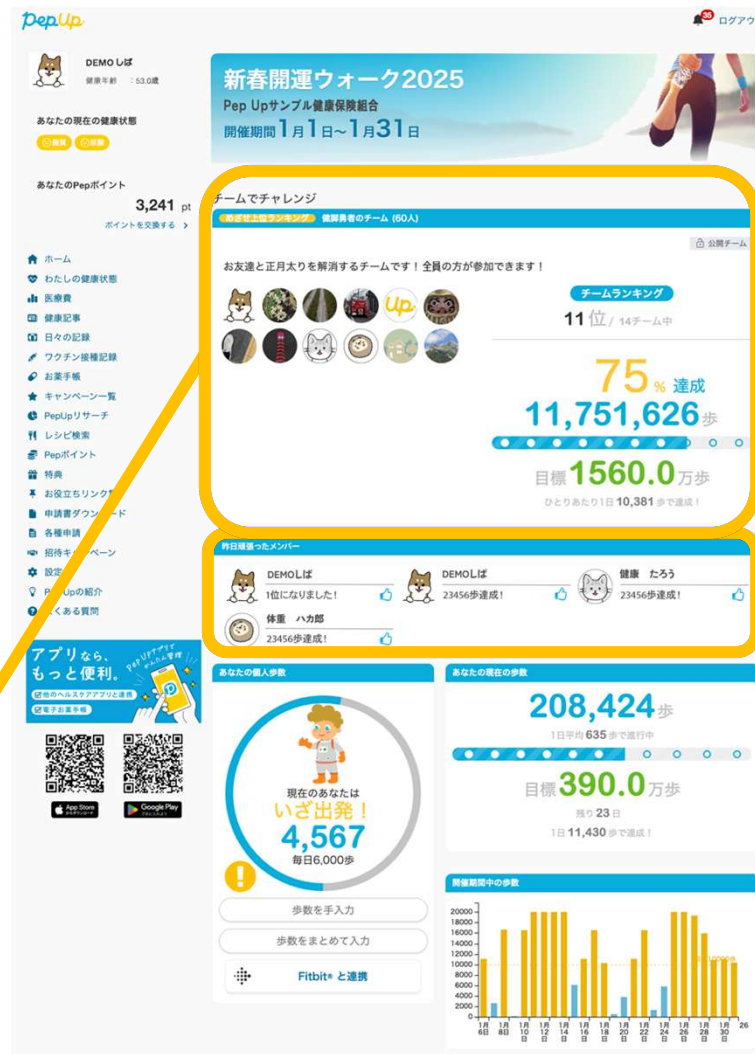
PepUp

35 ログアウ

DEMO しば
健康年齢 : 53.0歳

あなたの現在の健康状態
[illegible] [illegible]

あなたのPepポイント
3,241 pt
ポイントを交換する >

ホーム
わたしの健康状態
医療費
健康記事
日々の記録
ワクチン接種記録
お薬手帳
キャンペーン一覧
PepUpリサーチ
レシピ検索
Pepポイント
特典
お役立ちリンク
申請書ダウンロード
各種申請
招待キャンペーン
設定
PepUpの紹介
よくある質問

アプリなら、もっと便利。
Pep Upアプリでかんたん管理
他のヘルスケアアプリと連携
電子お薬手帳

App Store
Google Play

新春開運ウォーク2025
Pep Upサンプル健康保険組合
開催期間 1月1日~1月31日

チームでチャレンジ
めざせ上位ランキング 健脚勇者のチーム (60人)
公開チーム

お友達と正月太りを解消するチームです！全員の方が参加できます！

チームランキング
11位 / 14チーム中
75% 達成
11,751,626歩
目標 1560.0万歩
ひとりあたり1日 10,381 歩で達成！

昨日頑張ったメンバー
DEMOしば
1位になりました！
DEMOしば
23456歩達成！
健康 たろう
23456歩達成！
体重 ハカ郎
23456歩達成！

あなたの個人歩数
現在のあなたは
いざ出発！
4,567
毎日6,000歩
歩数を手入力
歩数をまとめて入力
Fitbit® と連携

あなたの現在の歩数
208,424歩
1日平均 635 歩で進行中
目標 390.0万歩
残り 23 日
1日 11,430 歩で達成！

開催期間中の歩数
20000
18000
16000
14000
12000
10000
8000
6000
4000
2000
0
1月6日 1月8日 1月10日 1月12日 1月14日 1月16日 1月18日 1月20日 1月22日 1月24日 1月26日 1月28日 1月30日 26